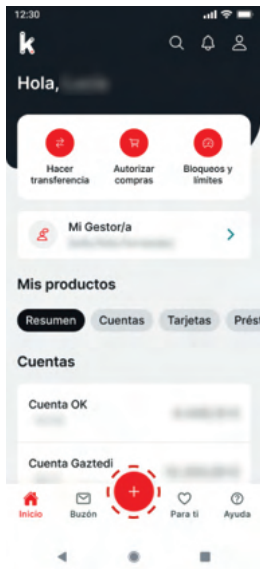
12:30

k

Hola, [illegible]

Hacer transferencia

Autorizar compras

Bloqueos y límites

Mi Gestor/a
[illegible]

Mis productos

Resumen
Cuentas
Tarjetas
Prést

Cuentas

Cuenta OK
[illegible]
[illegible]

Cuenta Gaztedi
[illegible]
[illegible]

Inicio
Buzón
+
Para ti
Ayuda